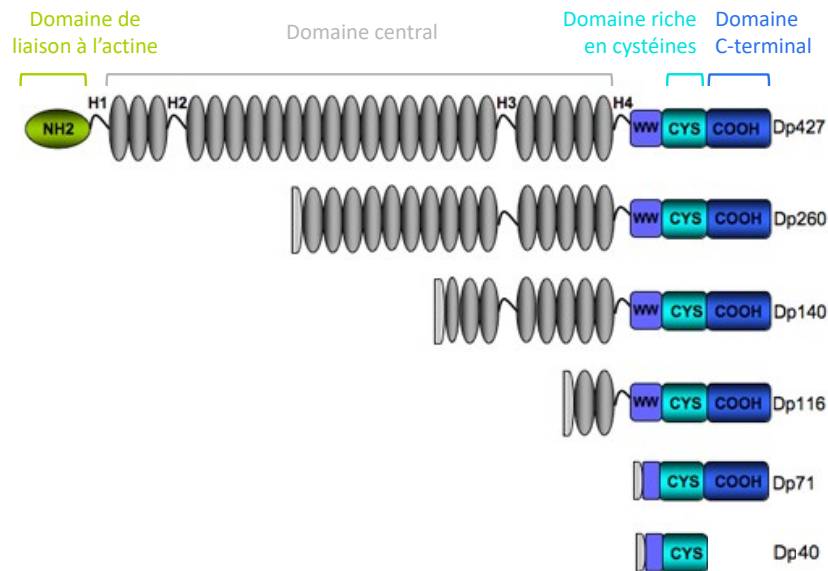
Domaine de liaison à l'actine

Domaine central

Domaine riche en cystéines

Domaine C-terminal

NH2 H1 H2 H3 H4 WW CYS COOH Dp427

WW CYS COOH Dp260

WW CYS COOH Dp140

WW CYS COOH Dp116

CYS COOH Dp71

CYS Dp40